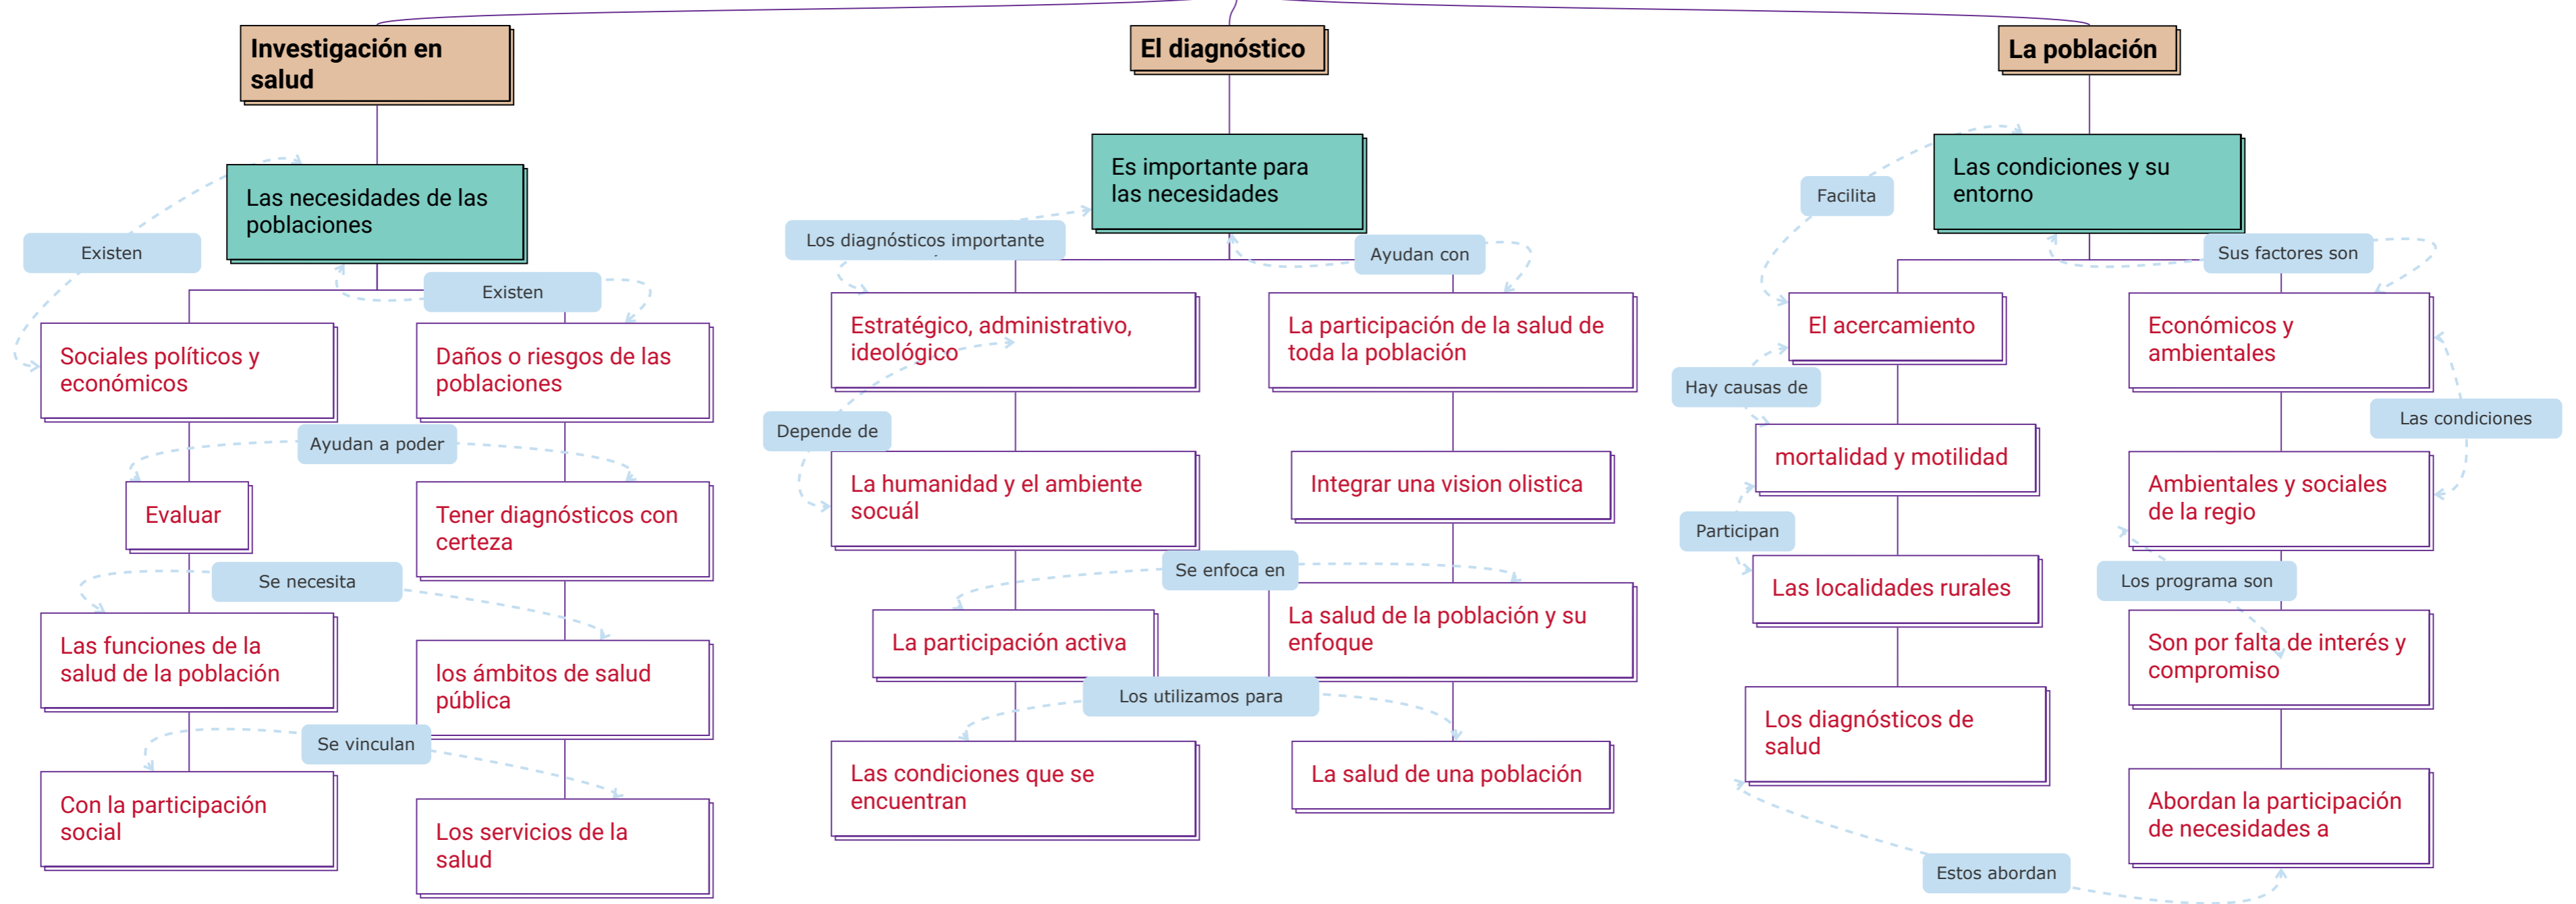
Investigación en salud

Las necesidades de las poblaciones

Existen

Existen

Sociales políticos y económicos

Daños o riesgos de las poblaciones

Ayudan a poder

Evaluar

Tener diagnósticos con certeza

Se necesita

Las funciones de la salud de la población

los ámbitos de salud pública

Se vinculan

Con la participación social

Los servicios de la salud

El diagnóstico

Es importante para las necesidades

Los diagnósticos importante

Ayudan con

Estratégico, administrativo, ideológico

La participación de la salud de toda la población

Depende de

La humanidad y el ambiente socuál

Integrar una vision olistica

Se enfoca en

La participación activa

La salud de la población y su enfoque

Los utilizamos para

Las condiciones que se encuentran

La salud de una población

La población

Las condiciones y su entorno

Facilita

Sus factores son

El acercamiento

Económicos y ambientales

Hay causas de

Las condiciones

mortalidad y motilidad

Ambientales y sociales de la regio

Participan

Las localidades rurales

Los programa son

Son por falta de interés y compromiso

Los diagnósticos de salud

Abordan la participación de necesidades a

Estos abordan